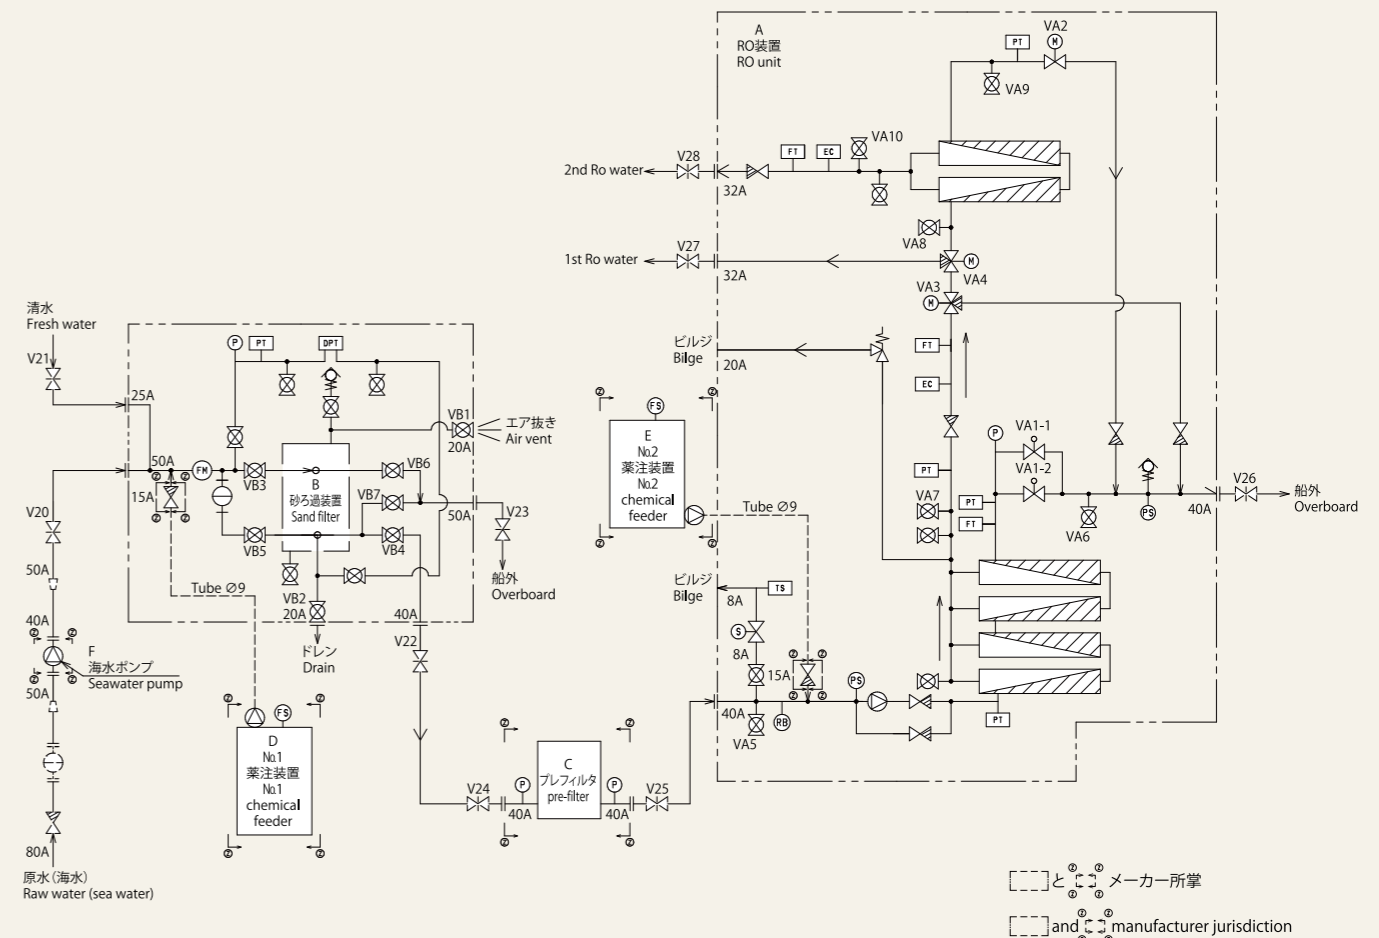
A
RO装置
RO unit

PT M VA2
VA9
FT EC VA10
V28
2nd Ro water
32A
VA8
V27
1st Ro water
32A
VA4
M
VA3
M
ビルジ
Bilge
20A
FT
EC

清水
Fresh water
V21
25A
P PT DPT
VB1
20A
エア抜き
Air vent
50A
FM
VB3
B
砂ろ過装置
Sand filter
VB6
15A
VB7
50A
V23
VB5
VB4
Tube Ø9
VB2
20A
ドレン
Drain
40A
V22
船外
Overboard
V20
50A
40A
F
海水ポンプ
Seawater pump
50A
80A
原水(海水)
Raw water (sea water)

FS
E
No.2
薬注装置
No.2
chemical
feeder
Tube Ø9

P
VA1-1
VA1-2
PT
VA7
PT
FT
VA6
PS
V26
40A
船外
Overboard

ビルジ
Bilge
TS
8A
S
8A
15A
PS
40A
RB
VA5
PT

FS
D
No.1
薬注装置
No.1
chemical
feeder

V24
P
40A
C
プレフィルタ
pre-filter
P
40A
V25

と メーカー所掌
and manufacturer jurisdiction